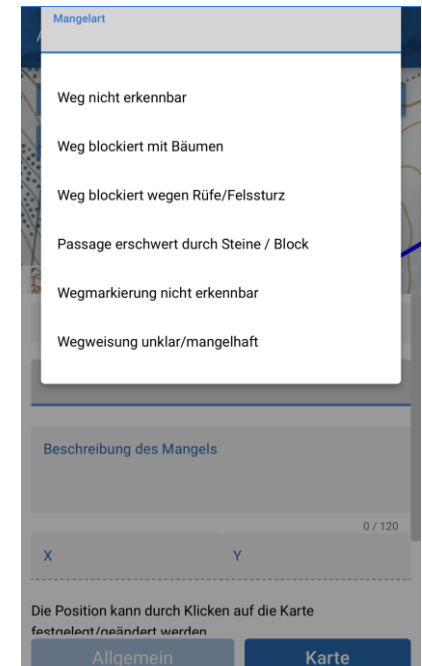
Mangelart

Weg nicht erkennbar

Weg blockiert mit Bäumen

Weg blockiert wegen Rüfe/Felssturz

Passage erschwert durch Steine / Block

Wegmarkierung nicht erkennbar

Wegweisung unklar/mangelhaft

Beschreibung des Mangels

0 / 120

X

Y

Die Position kann durch Klicken auf die Karte festgelegt/geändert werden

Allgemein

Karte